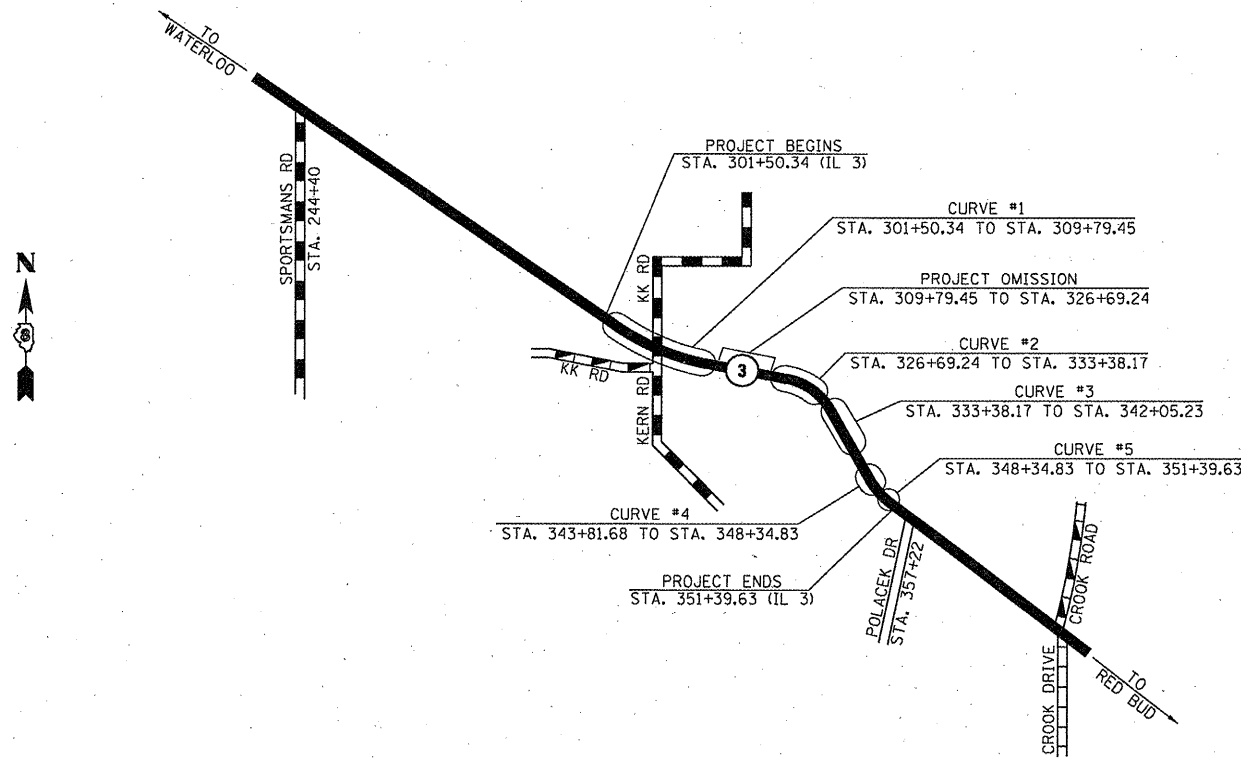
TO WATERLOO

SPORTSMANS RD
STA. 244+40

N

PROJECT BEGINS
STA. 301+50.34 (IL 3)

KK RD

CURVE #1
STA. 301+50.34 TO STA. 309+79.45

PROJECT OMISSION
STA. 309+79.45 TO STA. 326+69.24

CURVE #2
STA. 326+69.24 TO STA. 333+38.17

KK RD

3

CURVE #3
STA. 333+38.17 TO STA. 342+05.23

KERN RD

CURVE #5
STA. 348+34.83 TO STA. 351+39.63

CURVE #4
STA. 343+81.68 TO STA. 348+34.83

PROJECT ENDS
STA. 351+39.63 (IL 3)

POLACEK DR
STA. 357+22

CROOK ROAD

CROOK DRIVE

TO RED BUD